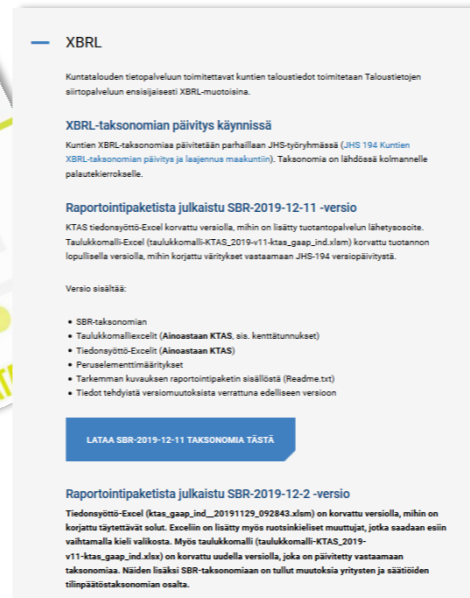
XBRL

Kuntatalouden tietopalveluun toimitettavat kuntien taloustiedot toimitetaan Taloustietojen siirtopalveluun ensisijaisesti XBRL-muotoisina.

XBRL-taksonomian päivitys käynnissä

Kuntien XBRL-taksonomiaa päivitetään parhaillaan JHS-työryhmässä (JHS 194 Kuntien XBRL-taksonomian päivitys ja laajennus maakuntiin). Taksonomia on lähdössä kolmannelle palautekierrokselle.

Raportointipaketista julkaistu SBR-2019-12-11 -versio

KTAS tiedonsyöttö-Excel korvattu versiolla, mihin on lisätty tuotantopalvelun lähetysosoite. Taulukkomalli-Excel (taulukkomalli-KTAS_2019-v11-ktas_gaap_ind.xlsm) korvattu tuotannon lopullisella versiolla, mihin korjattu väritykset vastaamaan JHS-194 versiopäivitystä.

Versio sisältää:

• SBR-taksonomian
• Taulukkomalliexcelit (Ainoastaan KTAS, sis. kenttätunnukset)
• Tiedonsyöttö-Excelit (Ainoastaan KTAS)
• Peruselementtimääritykset
• Tarkemman kuvauksen raportointipaketin sisällöstä (Readme.txt)
• Tiedot tehdyistä versiomuutoksista verrattuna edelliseen versioon

LATAA SBR-2019-12-11 TAKSONOMIA TÄSTÄ

Raportointipaketista julkaistu SBR-2019-12-2 -versio

Tiedonsyöttö-Excel (ktas_gaap_ind__20191129_092843.xlsm) on korvattu versiolla, mihin on korjattu täytettävät solut. Exceliin on lisätty myös ruotsinkieliset muuttujat, jotka saadaan esiin vaihtamalla kieli valikosta. Myös taulukkomalli (taulukkomalli-KTAS_2019-v11-ktas_gaap_ind.xlsx) on korvattu uudella versiolla, joka on päivitetty vastaamaan taksonomiaa. Näiden lisäksi SBR-taksonomiaan on tullut muutoksia yritysten ja säätiöiden tilinpäätöstaksonomian osalta.